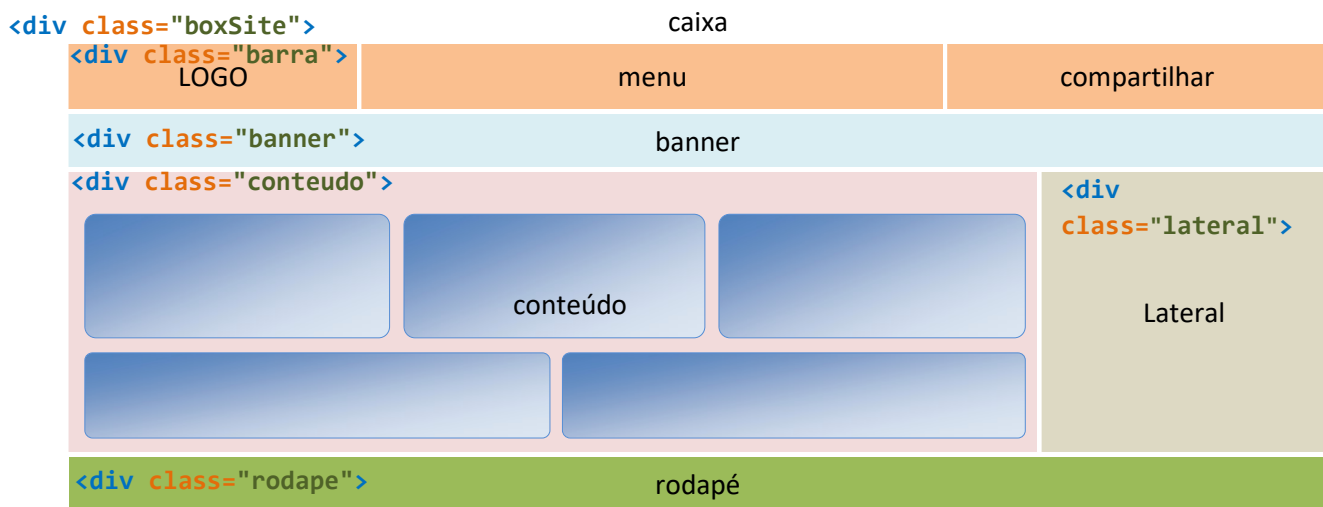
<div class="boxSite">

caixa

<div class="barra">
LOGO

menu

compartilhar

<div class="banner">

banner

<div class="conteudo">

conteúdo

<div class="lateral">

Lateral

<div class="rodape">

rodapé